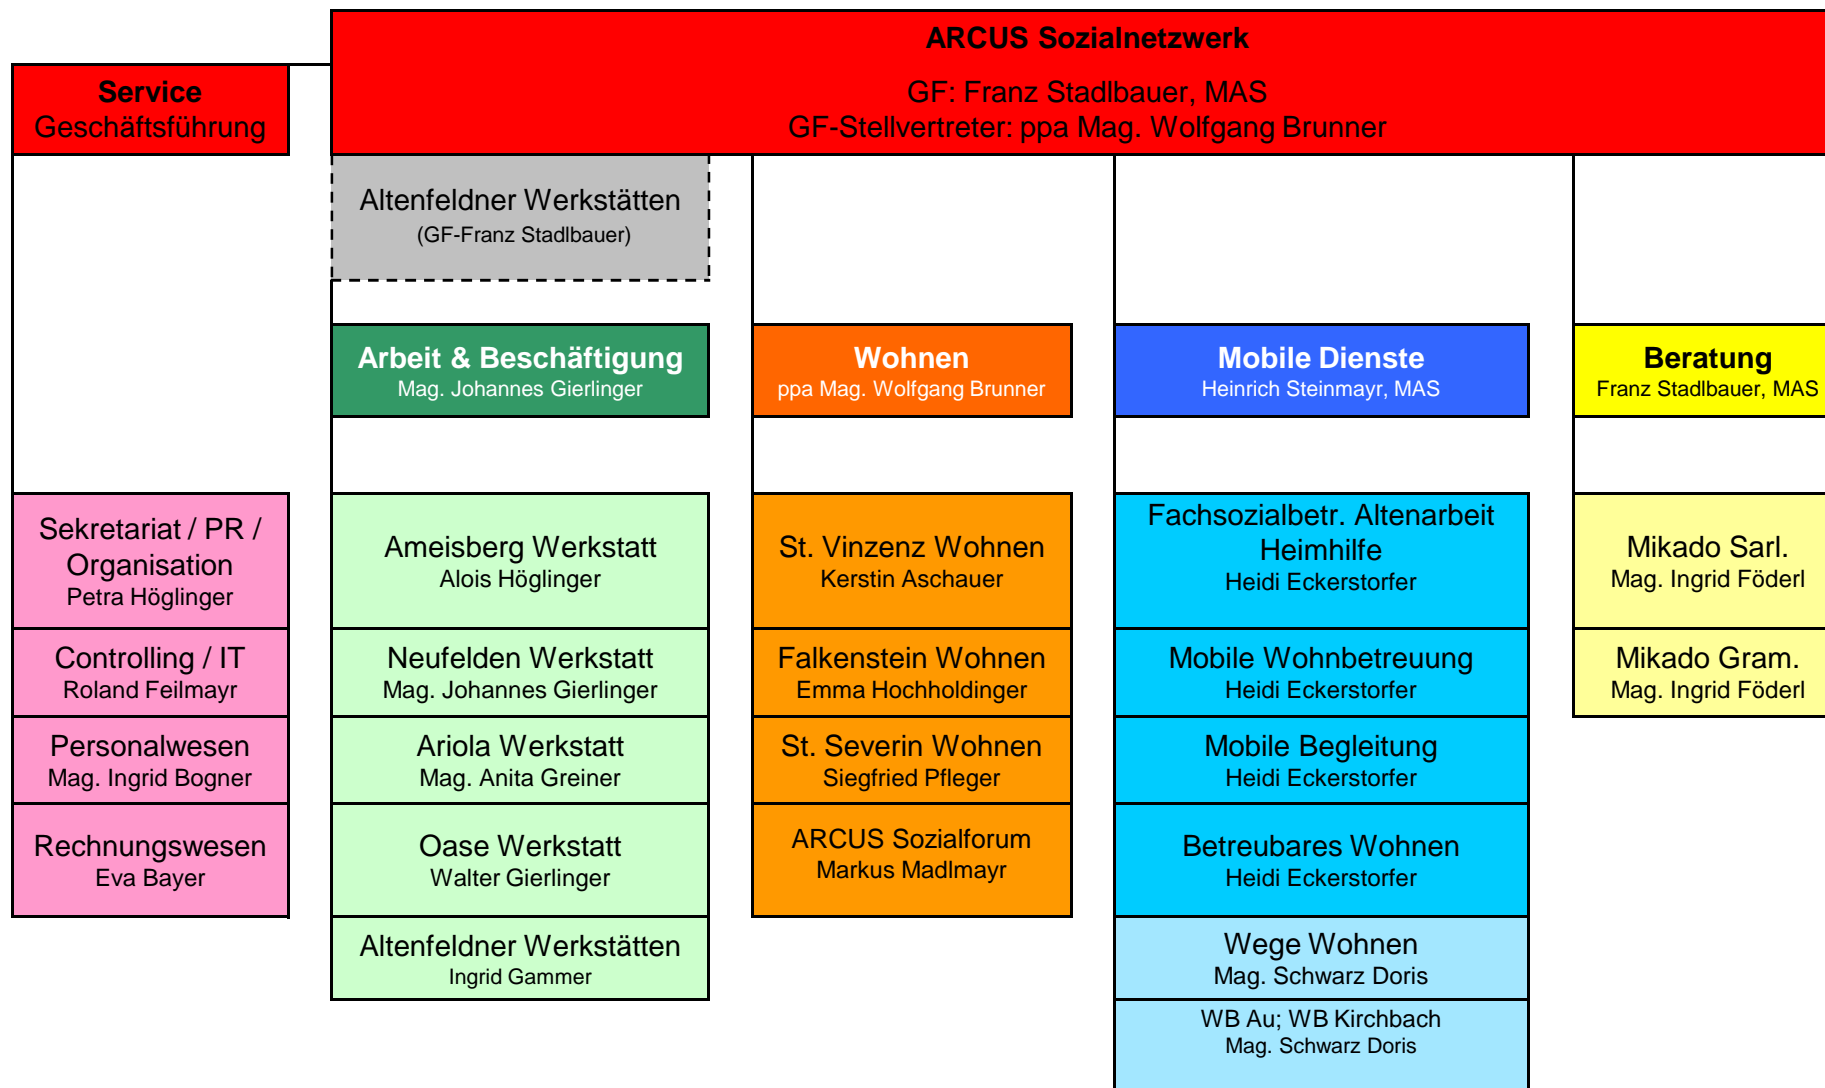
ARCUS Sozialnetzwerk

GF: Franz Stadlbauer, MAS
GF-Stellvertreter: ppa Mag. Wolfgang Brunner

Service
Geschäftsführung

Altenfeldner Werkstätten
(GF-Franz Stadlbauer)

Arbeit & Beschäftigung
Mag. Johannes Gierlinger

Wohnen
ppa Mag. Wolfgang Brunner

Mobile Dienste
Heinrich Steinmayr, MAS

Beratung
Franz Stadlbauer, MAS

Sekretariat / PR / Organisation
Petra Höglinger

Controlling / IT
Roland Feilmayr

Personalwesen
Mag. Ingrid Bogner

Rechnungswesen
Eva Bayer

Ameisberg Werkstatt
Alois Höglinger

Neufelden Werkstatt
Mag. Johannes Gierlinger

Ariola Werkstatt
Mag. Anita Greiner

Oase Werkstatt
Walter Gierlinger

Altenfeldner Werkstätten
Ingrid Gammer

St. Vinzenz Wohnen
Kerstin Aschauer

Falkenstein Wohnen
Emma Hochholdinger

St. Severin Wohnen
Siegfried Pfleger

ARCUS Sozialforum
Markus Madlmayr

Fachsozialbetr. Altenarbeit Heimhilfe
Heidi Eckerstorfer

Mobile Wohnbetreuung
Heidi Eckerstorfer

Mobile Begleitung
Heidi Eckerstorfer

Betreubares Wohnen
Heidi Eckerstorfer

Wege Wohnen
Mag. Schwarz Doris

WB Au; WB Kirchbach
Mag. Schwarz Doris

Mikado Sarl.
Mag. Ingrid Föderl

Mikado Gram.
Mag. Ingrid Föderl